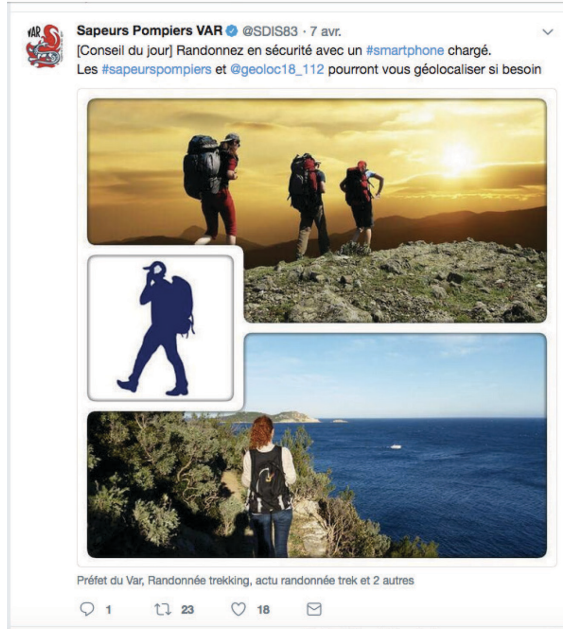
VAR

Sapeurs Pompiers VAR @SDIS83 · 7 avr.
[Conseil du jour] Randonnez en sécurité avec un #smartphone chargé.
Les #sapeurspompiers et @geoloc18_112 pourront vous géolocaliser si besoin

Préfet du Var, Randonnée trekking, actu randonnée trek et 2 autres

1 23 18